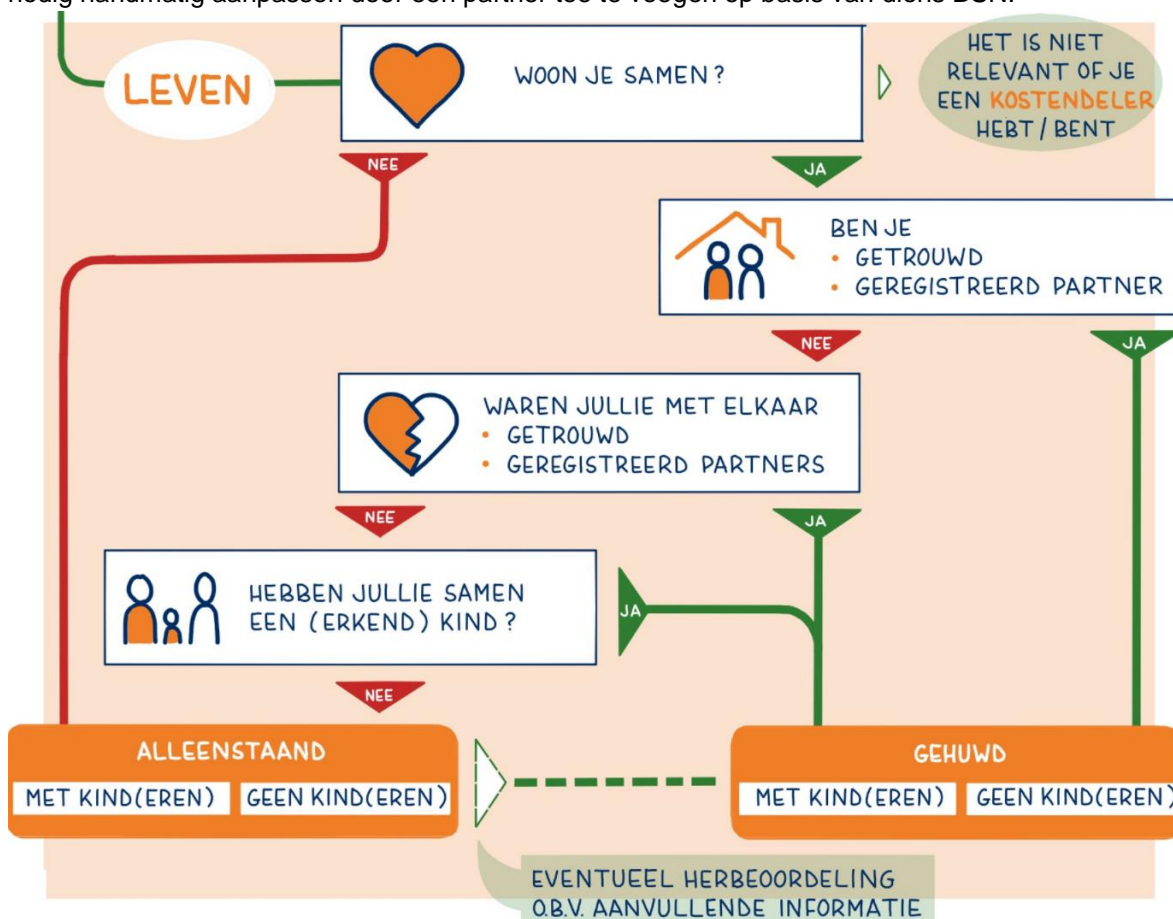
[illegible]

LEVEN

WOON JE SAMEN?

HET IS NIET RELEVANT OF JE EEN KOSTENDELER HEBT / BENT

NEE

JA

BEN JE
• GETROUWD
• GEREGISTREERD PARTNER

NEE

JA

WAREN JULLIE MET ELKAAR
• GETROUWD
• GEREGISTREERD PARTNERS

NEE

JA

HEBBEN JULLIE SAMEN EEN (ERKEND) KIND?

JA

NEE

ALLEENSTAAND

MET KIND(EREN) | GEEN KIND(EREN)

GEHUWD

MET KIND(EREN) | GEEN KIND(EREN)

EVENTUEEL HERBEOORDELING O.B.V. AANVULLENDE INFORMATIE